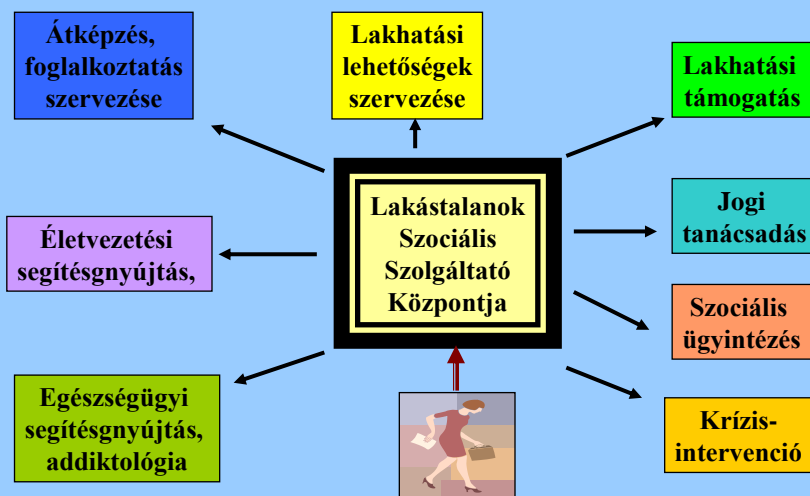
Átképzés, foglalkoztatás szervezése

Lakhatási lehetőségek szervezése

Lakhatási támogatás

Lakástalanok Szociális Szolgáltató Központja

Életvezetési segítésgnyújtás,

Jogi tanácsadás

Szociális ügyintézés

Egészségügyi segítésgnyújtás, addiktológia

Krízis-intervenció